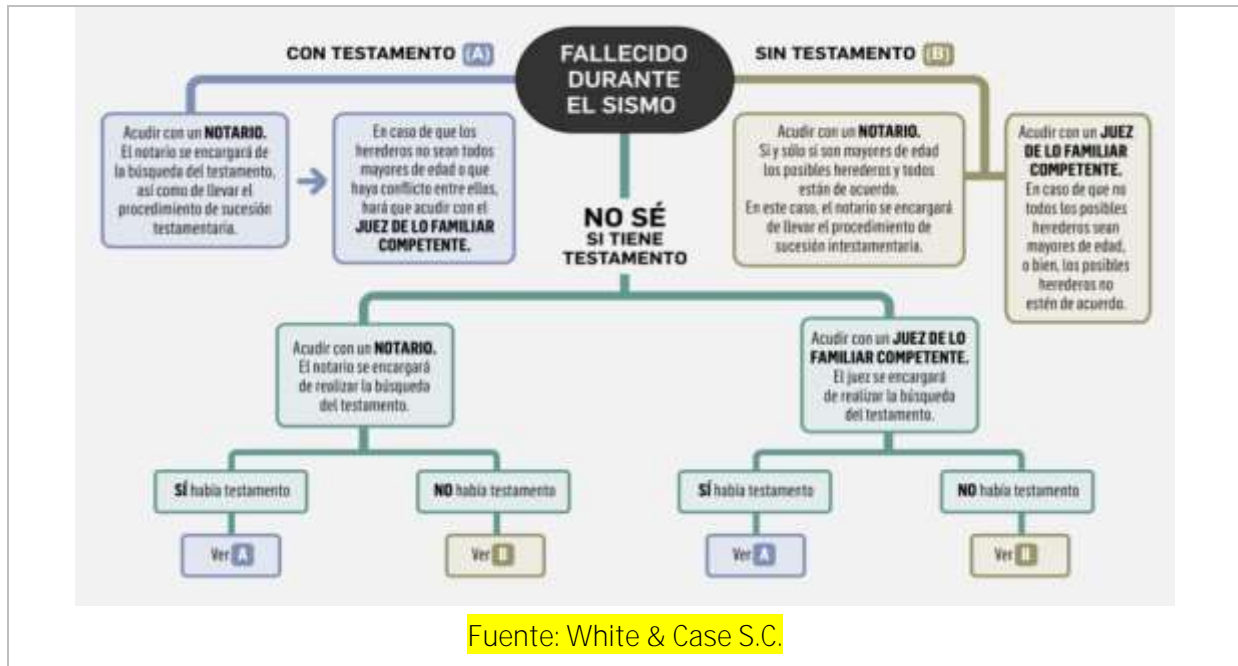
CON TESTAMENTO A

FALLECIDO DURANTE EL SISMO

SIN TESTAMENTO B

Acudir con un NOTARIO. El notario se encargará de la búsqueda del testamento, así como de llevar el procedimiento de sucesión testamentaria.

En caso de que los herederos no sean todos mayores de edad o que haya conflicto entre ellos, hará que acudir con el JUEZ DE LO FAMILIAR COMPETENTE.

Acudir con un NOTARIO. Si y sólo si son mayores de edad los posibles herederos y todos están de acuerdo. En este caso, el notario se encargará de llevar el procedimiento de sucesión intestamentaria.

Acudir con un JUEZ DE LO FAMILIAR COMPETENTE. En caso de que no todos los posibles herederos sean mayores de edad, o bien, los posibles herederos no estén de acuerdo.

NO SÉ SI TIENE TESTAMENTO

Acudir con un NOTARIO. El notario se encargará de realizar la búsqueda del testamento.

Acudir con un JUEZ DE LO FAMILIAR COMPETENTE. El juez se encargará de realizar la búsqueda del testamento.

SÍ había testamento

NO había testamento

SÍ había testamento

NO había testamento

Ver A

Ver B

Ver A

Ver B

Fuente: White & Case S.C.